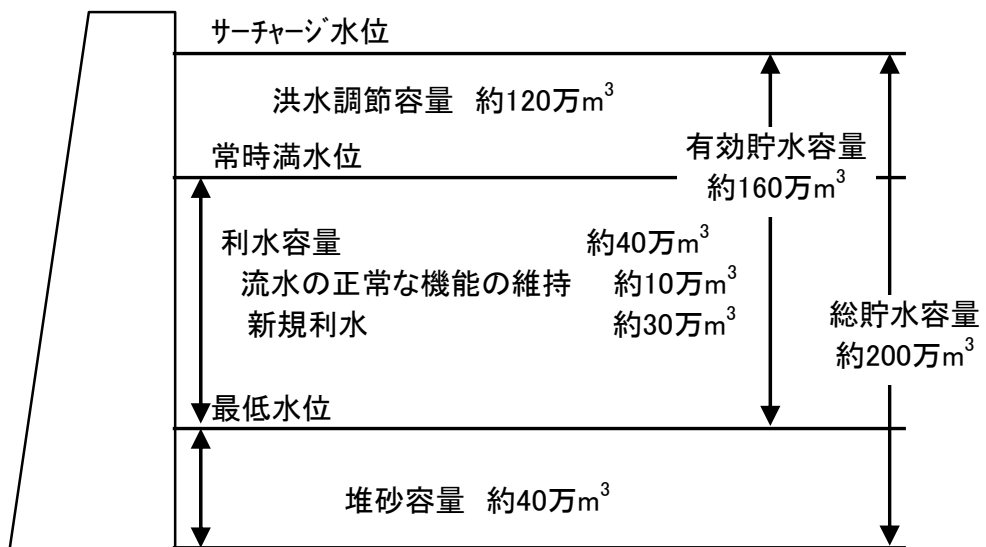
サーチャージ水位

洪水調節容量 約120万$m^3$

常時満水位

有効貯水容量
約160万$m^3$

利水容量 約40万$m^3$
流水の正常な機能の維持 約10万$m^3$
新規利水 約30万$m^3$

総貯水容量
約200万$m^3$

最低水位

堆砂容量 約40万$m^3$